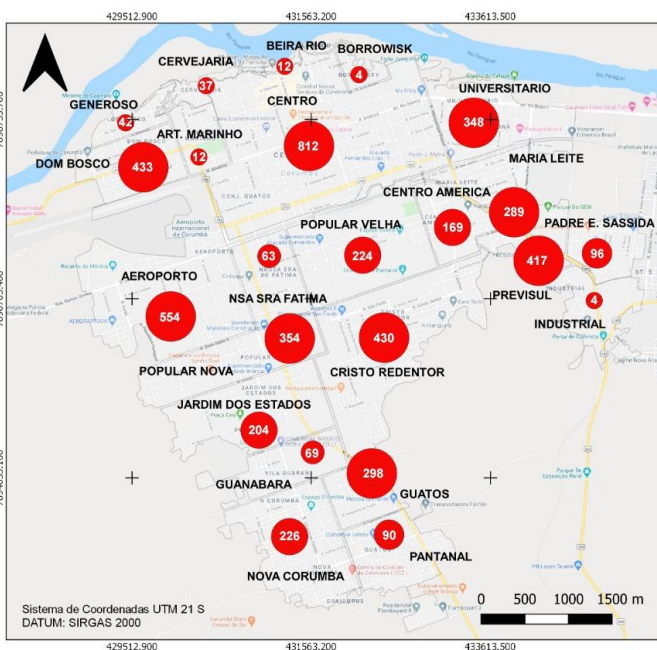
429512.900
431563.200
433613.500

BEIRA RIO
BORROWISK
CERVEJARIA
37
12
4
GENEROSO
CENTRO
UNIVERSITARIO
42
348
ART. MARINHO
12
812
DOM BOSCO
433
MARIA LEITE
CENTRO AMERICA
289
PADRE E. SASSIDA
POPULAR VELHA
169
63
224
417
96
AEROPORTO
PREVISUL
4
554
NSA SRA FATIMA
INDUSTRIAL
354
430
POPULAR NOVA
CRISTO REDENTOR
JARDIM DOS ESTADOS
204
69
298
GUANABARA
GUATOS
226
90
PANTANAL
NOVA CORUMBA

0 500 1000 1500 m

Sistema de Coordenadas UTM 21 S
DATUM: SIRGAS 2000

429512.900
431563.200
433613.500